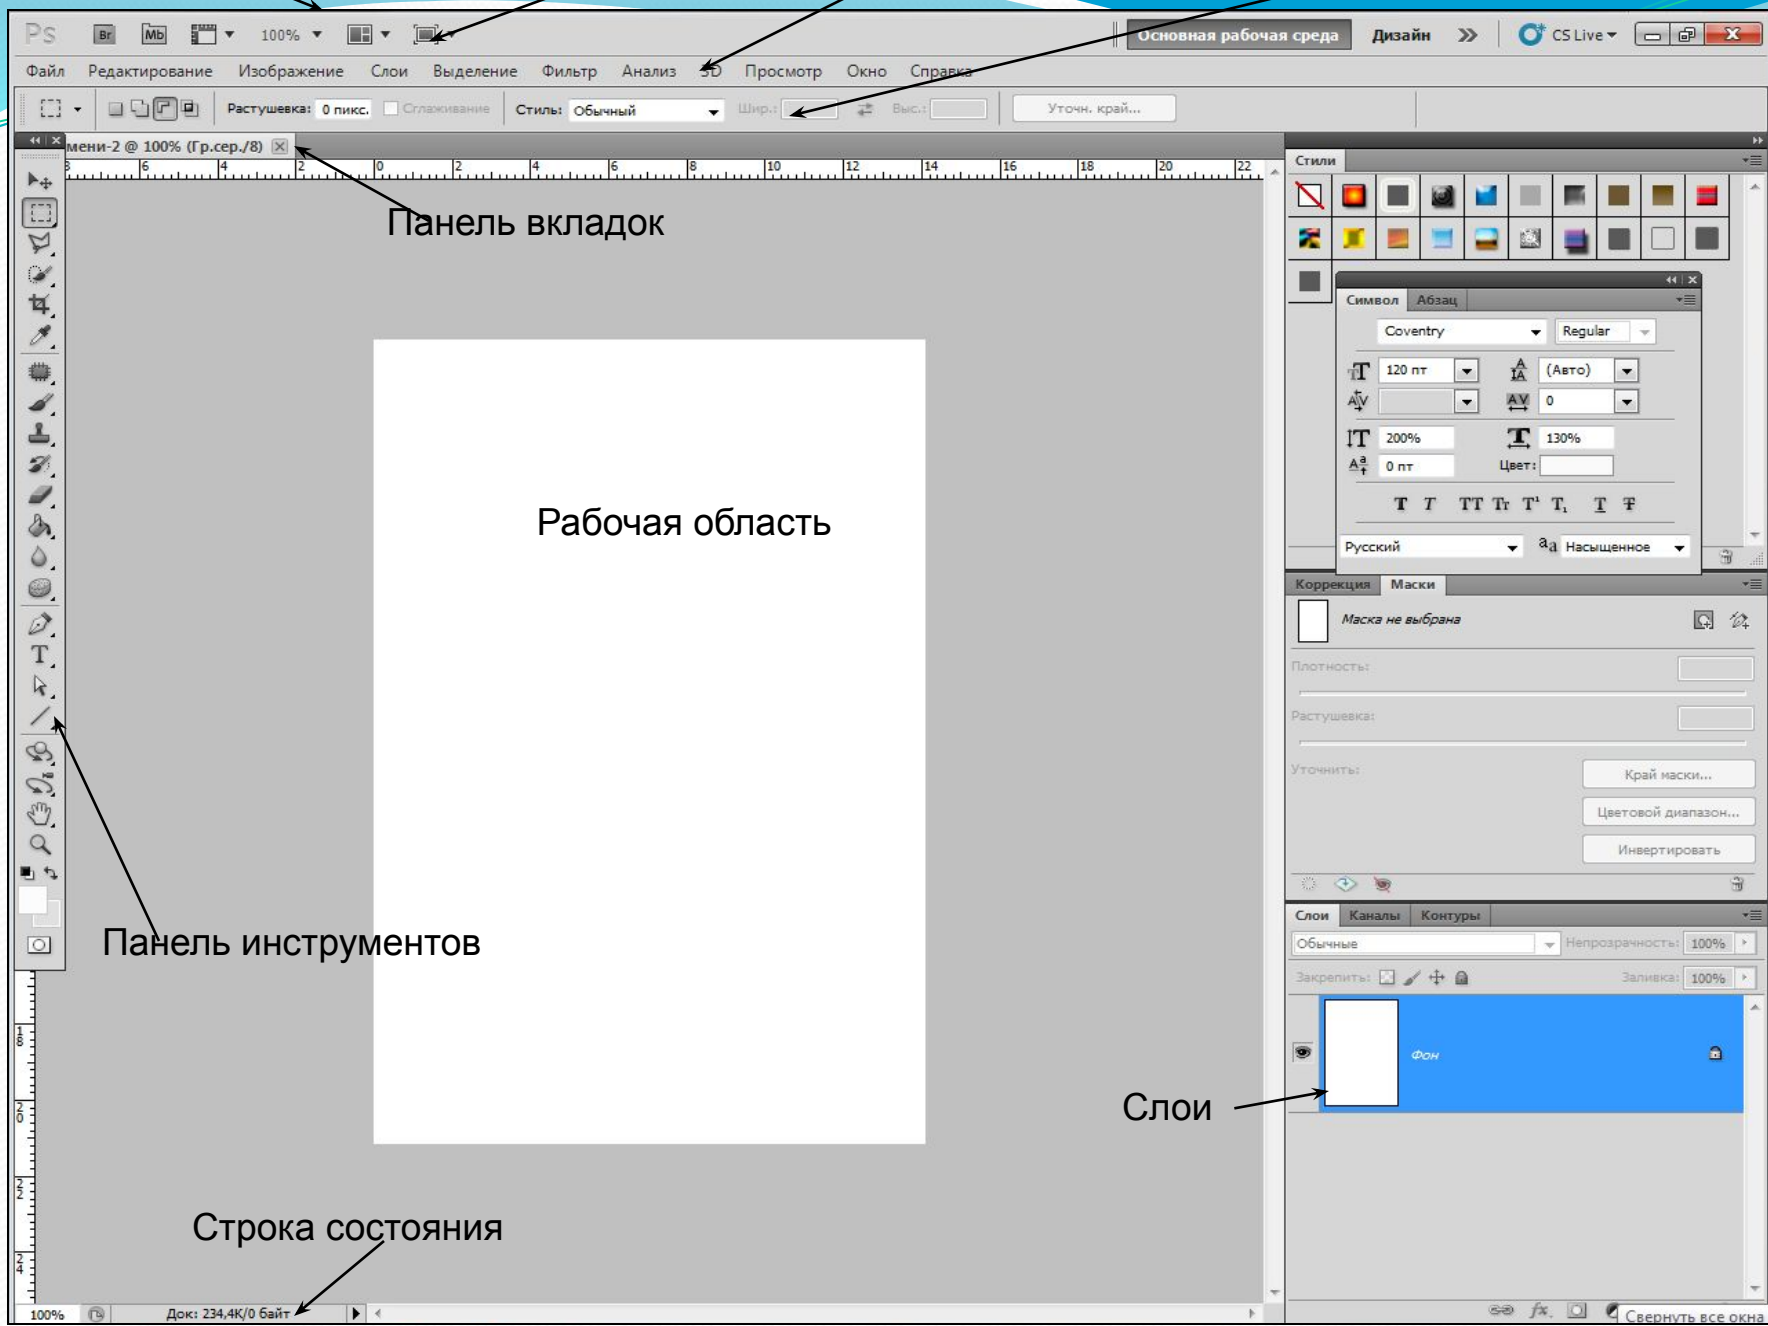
Ps Br Mb 100% Основная рабочая среда Дизайн » CS Live

Файл Редактирование Изображение Слои Выделение Фильтр Анализ 3D Просмотр Окно Справка

Растушевка: 0 пикс. Сглаживание Стиль: Обычный Шир.: Выс.: Уточн. край...

мени-2 @ 100% (Гр.сер./8)

Панель вкладок

Рабочая область

Панель инструментов

Строка состояния

100% Док: 234,4K/0 байт

Стили

Символ Абзац

Coventry Regular

120 пт (Авто)

0

200% 130%

0 пт Цвет:

Русский аа Насыщенное

Коррекция Маски

Маска не выбрана

Плотность:

Растушевка:

Уточнить:

Край маски...

Цветовой диапазон...

Инвертировать

Слои Каналы Контуры

Обычные Непрозрачность: 100%

Закрепить: Заливка: 100%

Фон

Слои

Свернуть все окна